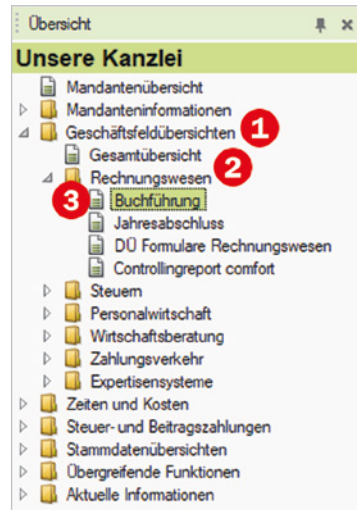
Übersicht

Unsere Kanzlei

Mandantenübersicht
Mandanteninformationen
Geschäftsfeldübersichten 1
Gesamtübersicht 2
Rechnungswesen
3 Buchführung
Jahresabschluss
DÜ Formulare Rechnungswesen
Controllingreport comfort
Steuern
Personalwirtschaft
Wirtschaftsberatung
Zahlungsverkehr
Expertisensysteme
Zeiten und Kosten
Steuer- und Beitragszahlungen
Stammdatenübersichten
Übergreifende Funktionen
Aktuelle Informationen